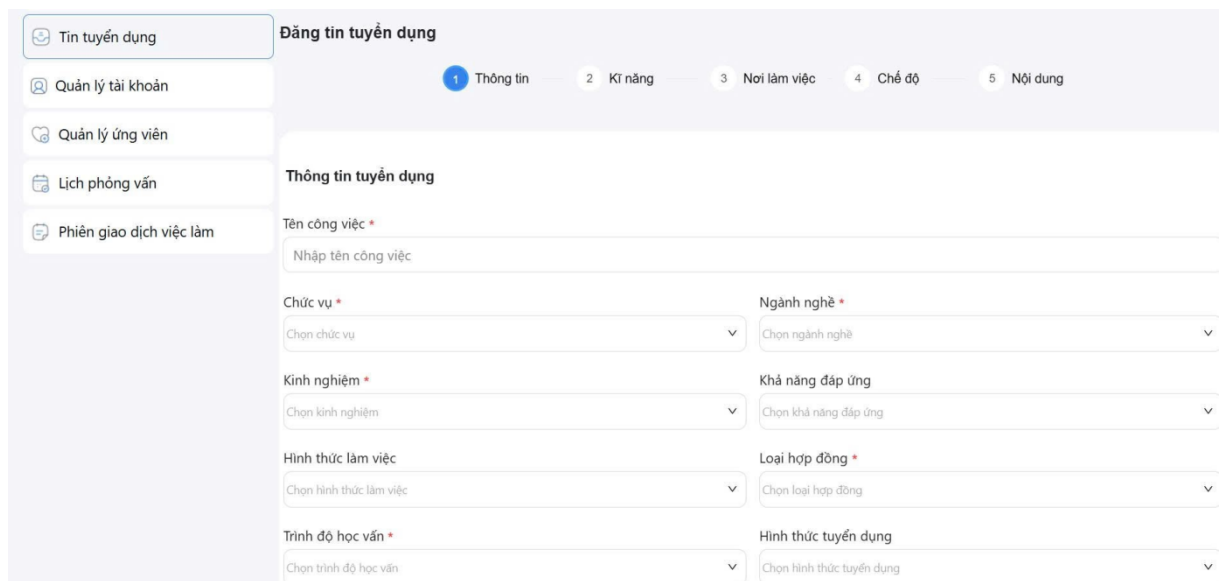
Tin tuyển dụng
Quản lý tài khoản
Quản lý ứng viên
Lịch phỏng vấn
Phiên giao dịch việc làm

Đăng tin tuyển dụng

1 Thông tin
2 Kĩ năng
3 Nơi làm việc
4 Chế độ
5 Nội dung

Thông tin tuyển dụng

Tên công việc *
Nhập tên công việc

Chức vụ *
Chọn chức vụ

Ngành nghề *
Chọn ngành nghề

Kinh nghiệm *
Chọn kinh nghiệm

Khả năng đáp ứng
Chọn khả năng đáp ứng

Hình thức làm việc
Chọn hình thức làm việc

Loại hợp đồng *
Chọn loại hợp đồng

Trình độ học vấn *
Chọn trình độ học vấn

Hình thức tuyển dụng
Chọn hình thức tuyển dụng